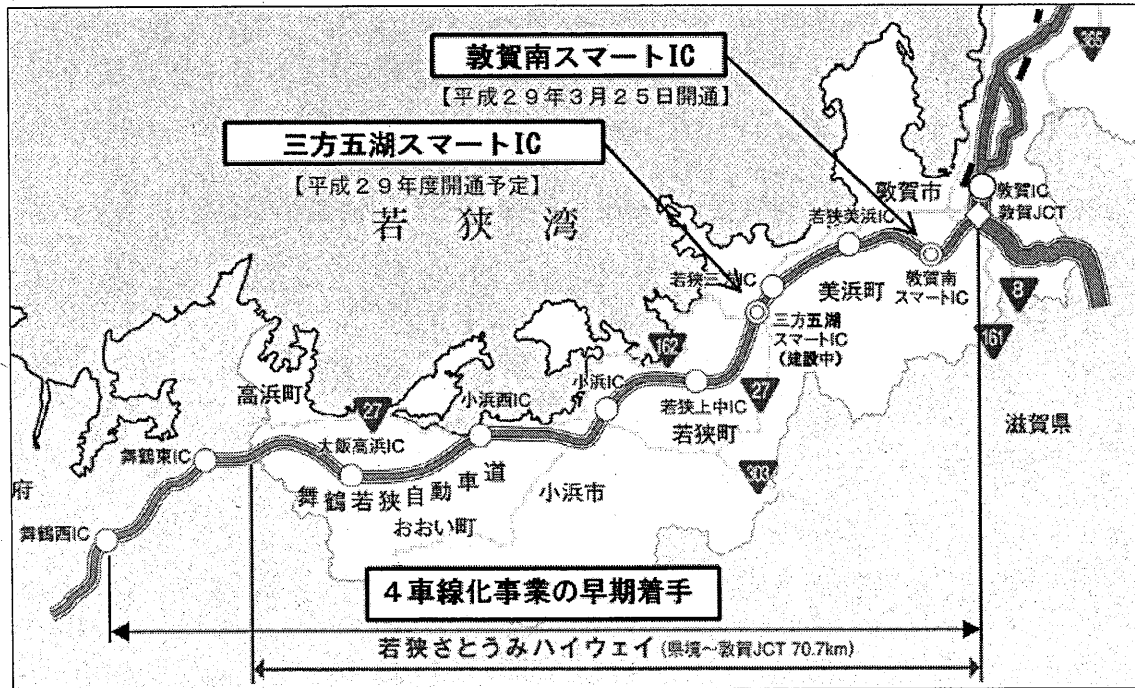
敦賀南スマートIC
【平成２９年３月２５日開通】

三方五湖スマートIC
【平成２９年度開通予定】

若狭湾

365

敦賀市
敦賀IC
敦賀JCT
若狭美浜IC
敦賀南スマートIC
美浜町
8
161
若狭三方IC
三方五湖スマートIC（建設中）
162
27
小浜IC
若狭上中IC
若狭町
高浜町
27
小浜西IC
大飯高浜IC
舞鶴東IC
滋賀県
303
舞鶴若狭自動車道
小浜市
おおい町
府
舞鶴西IC

４車線化事業の早期着手

若狭さとうみハイウェイ（県境～敦賀JCT 70.7km）